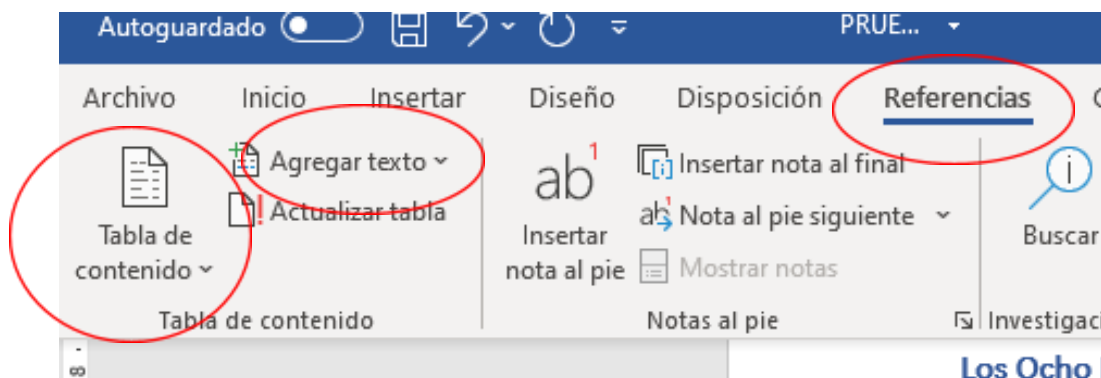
Autoguardado PRUE...

Archivo Inicio Insertar Diseño Disposición Referencias

Tabla de contenido

Agregar texto

Actualizar tabla

Tabla de contenido

$ab^1$

Insertar nota al pie

Insertar nota al final

Nota al pie siguiente

Mostrar notas

Notas al pie

Buscar

Investigaci

Los Ocho